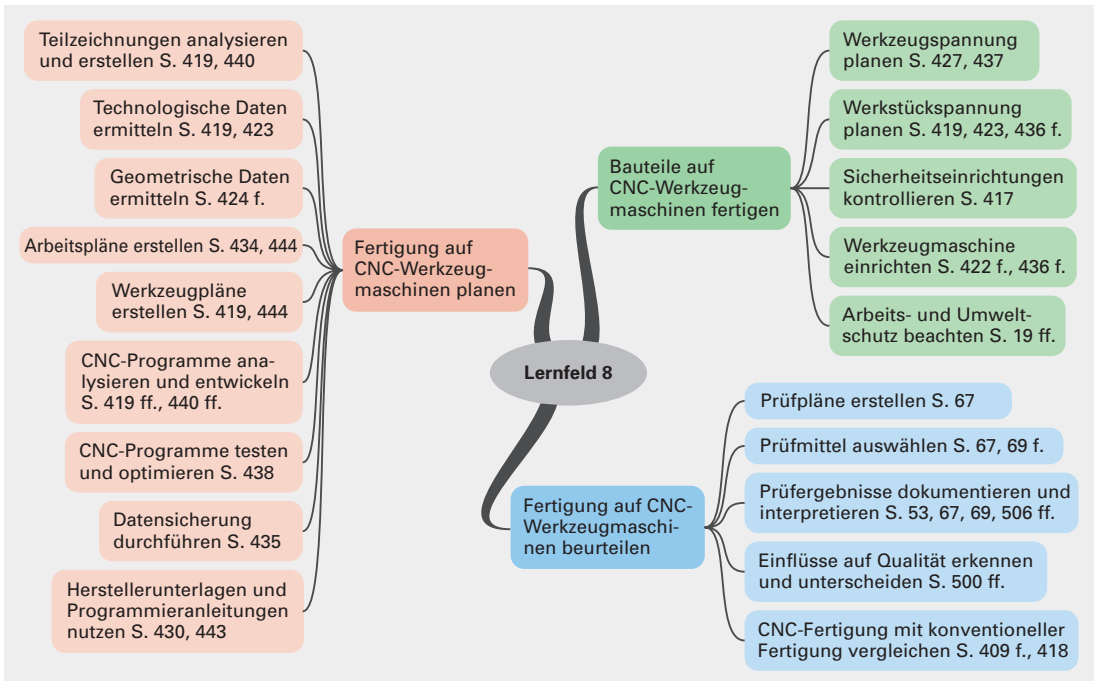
Lernfeld 8

Fertigung auf CNC-Werkzeugmaschinen planen

Teilzeichnungen analysieren und erstellen S. 419, 440

Technologische Daten ermitteln S. 419, 423

Geometrische Daten ermitteln S. 424 f.

Arbeitspläne erstellen S. 434, 444

Werkzeugpläne erstellen S. 419, 444

CNC-Programme analysieren und entwickeln S. 419 ff., 440 ff.

CNC-Programme testen und optimieren S. 438

Datensicherung durchführen S. 435

Herstellerunterlagen und Programmieranleitungen nutzen S. 430, 443

Bauteile auf CNC-Werkzeugmaschinen fertigen

Werkzeugspannung planen S. 427, 437

Werkstückspannung planen S. 419, 423, 436 f.

Sicherheitseinrichtungen kontrollieren S. 417

Werkzeugmaschine einrichten S. 422 f., 436 f.

Arbeits- und Umweltschutz beachten S. 19 ff.

Fertigung auf CNC-Werkzeugmaschinen beurteilen

Prüfpläne erstellen S. 67

Prüfmittel auswählen S. 67, 69 f.

Prüfergebnisse dokumentieren und interpretieren S. 53, 67, 69, 506 ff.

Einflüsse auf Qualität erkennen und unterscheiden S. 500 ff.

CNC-Fertigung mit konventioneller Fertigung vergleichen S. 409 f., 418